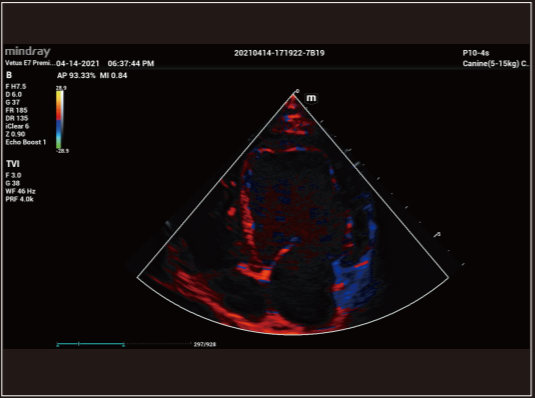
mindray
Vetus E7 Premi... 04-14-2021 06:37:44 PM
20210414-171922-7B19
AP 93.33% MI 0.84
P10-4s
Canine(5-15kg) C...
B
F H7.5
D 6.0
G 37
FR 185
DR 135
iClear 6
Z 0.90
Echo Boost 1
28.9
-28.9
TVI
F 3.0
G 38
WF 46 Hz
PRF 4.0k
m
297/928